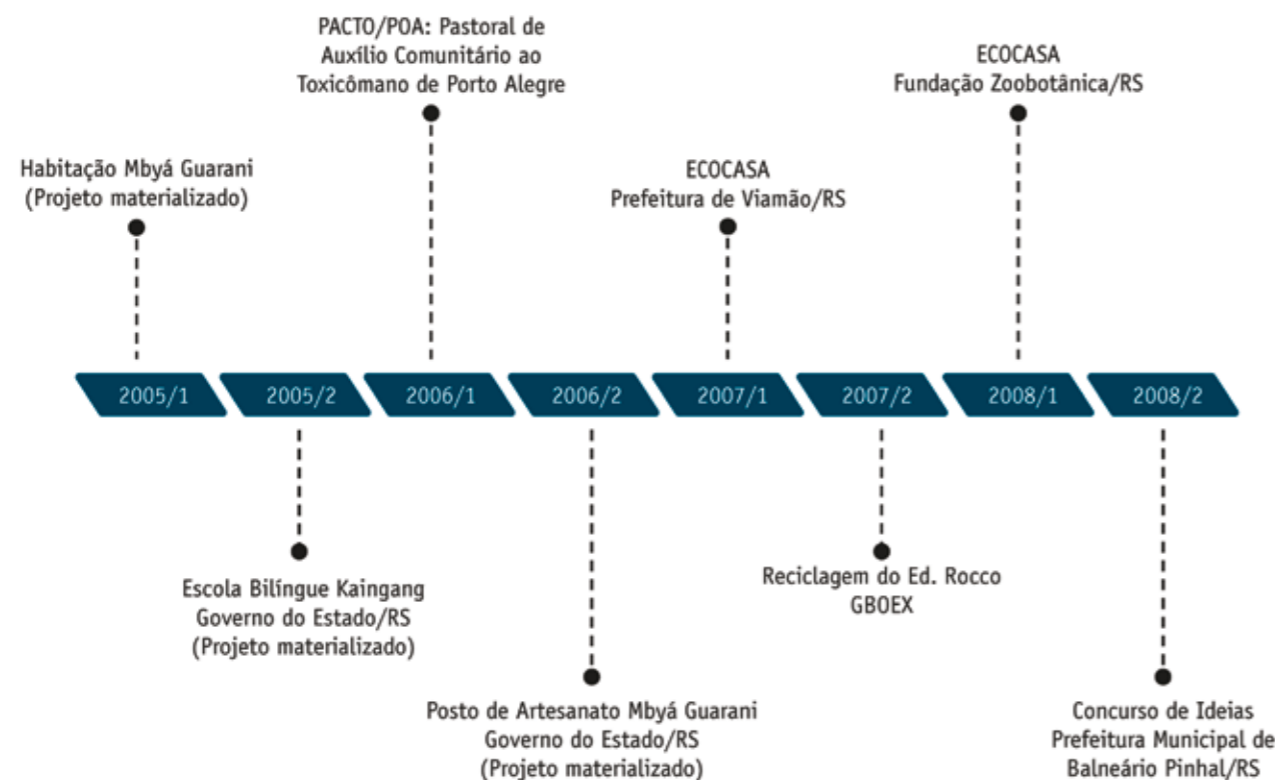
PACTO/POA: Pastoral de Auxílio Comunitário ao Toxicômano de Porto Alegre

ECOCASA
Fundação Zoobotânica/RS

Habitação Mbyá Guarani
(Projeto materializado)

ECOCASA
Prefeitura de Viamão/RS

2005/1
2005/2
2006/1
2006/2
2007/1
2007/2
2008/1
2008/2

Escola Bilíngue Kaingang
Governo do Estado/RS
(Projeto materializado)

Reciclagem do Ed. Rocco
GBOEX

Posto de Artesanato Mbyá Guarani
Governo do Estado/RS
(Projeto materializado)

Concurso de Ideias
Prefeitura Municipal de
Balneário Pinhal/RS